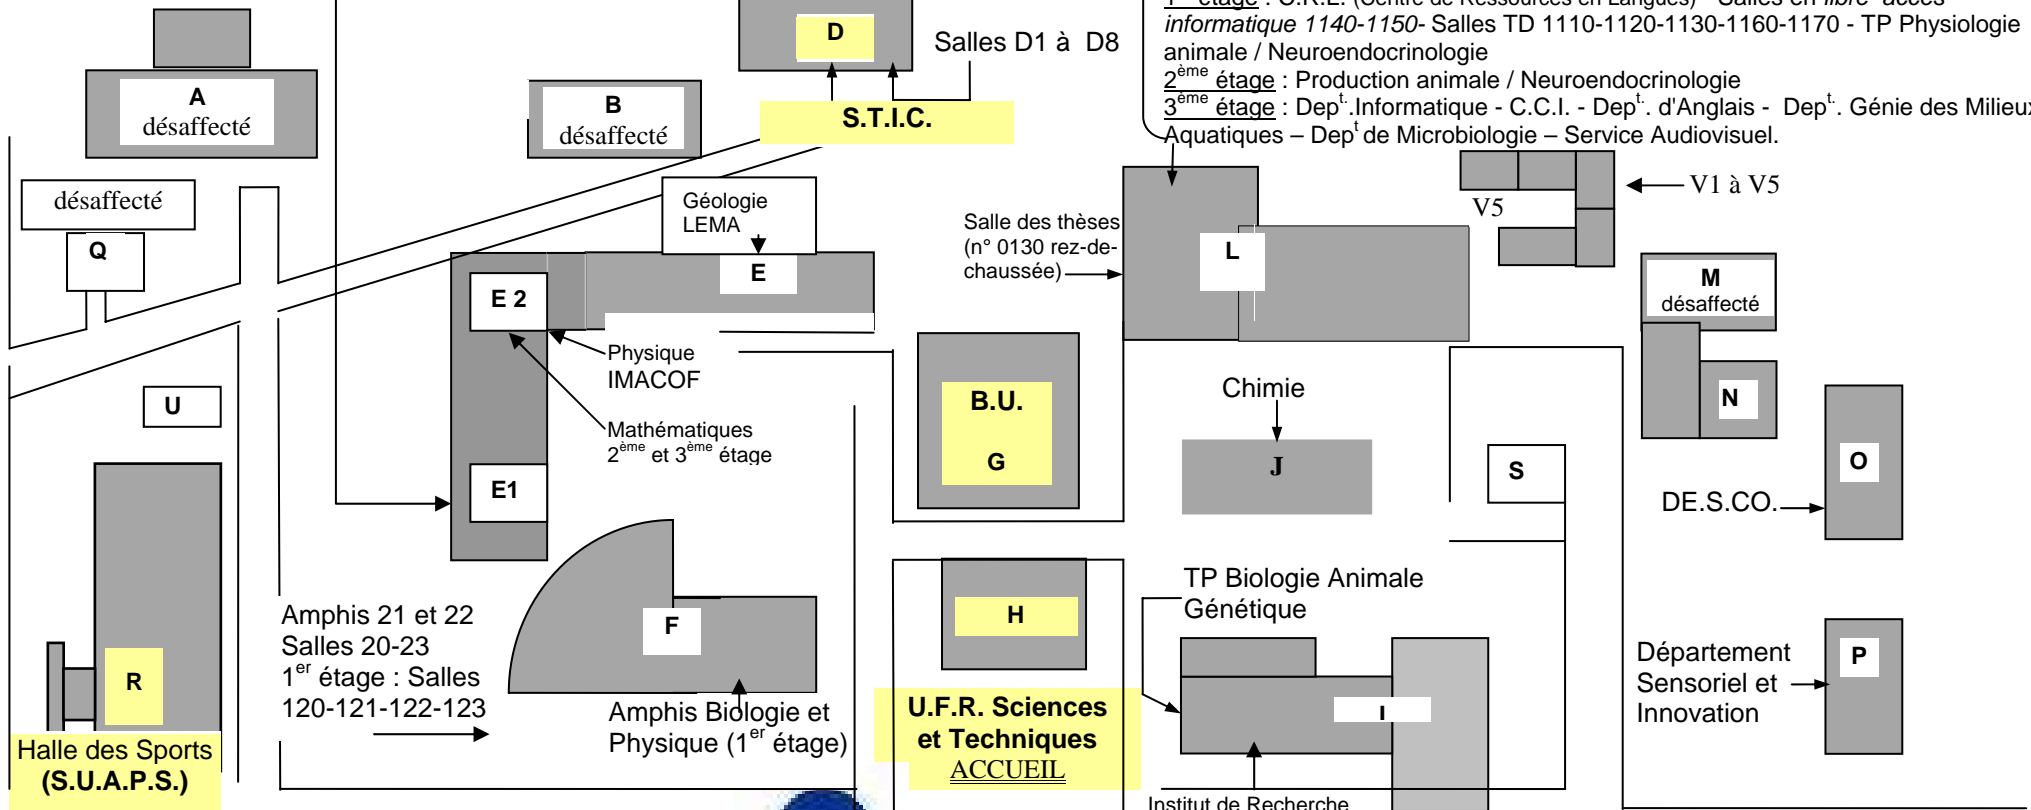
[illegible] étage : C.R.L. (Centre de Ressources en Langues) – Salles en libre- accès informatique 1140-1150- Salles TD 1110-1120-1130-1160-1170 - TP Physiologie animale / Neuroendocrinologie
2ème étage : Production animale / Neuroendocrinologie
3ème étage : Dept.Informatique - C.C.I. - Dept. d'Anglais - Dept. Génie des Milieux Aquatiques – Dept de Microbiologie – Service Audiovisuel.

D
Salles D1 à D8
A
désaffecté
B
désaffecté
S.T.I.C.
désaffecté
Q
Géologie
LEMA
E
E 2
Salle des thèses (n° 0130 rez-de-chaussée)
L
V5
V1 à V5
M
désaffecté
Physique
IMACOF
Mathématiques
2ème et 3ème étage
U
B.U.
G
Chimie
J
N
S
O
DE.S.CO.
E1
H
TP Biologie Animale
Génétique
Amphis 21 et 22
Salles 20-23
1er étage : Salles 120-121-122-123
F
Département Sensoriel et Innovation
P
R
Amphis Biologie et Physique (1er étage)
U.F.R. Sciences et Techniques
ACCUEIL
I
Halle des Sports
(S.U.A.P.S.)
Institut de Recherche